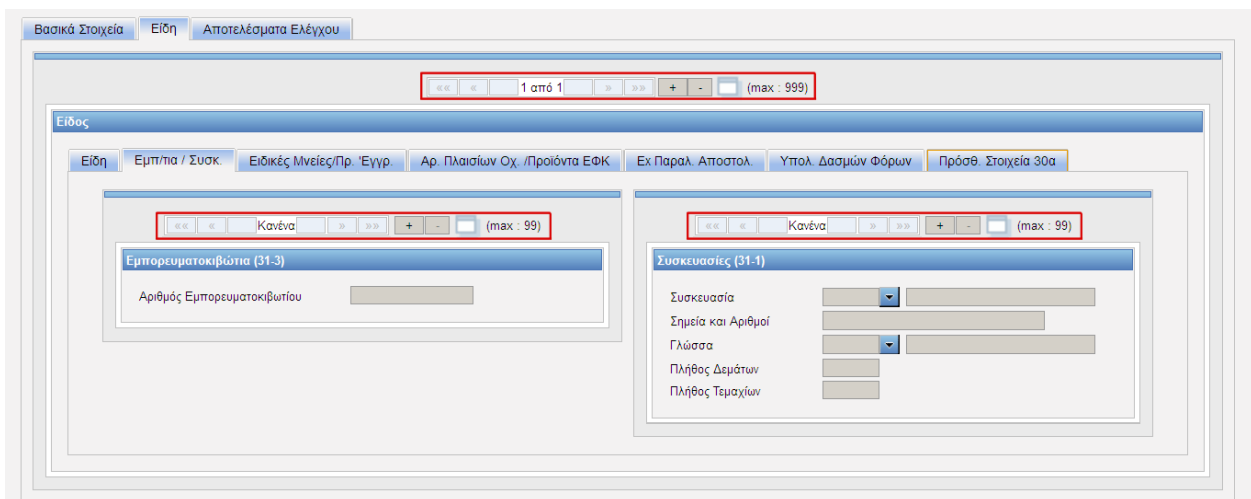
Βασικά Στοιχεία | Είδη | Αποτελέσματα Ελέγχου

«« « 1 από 1 » »» + - (max : 999)

Είδος

Είδη | Εμπ/τια / Συσκ. | Ειδικές Μνείες/Πρ. Έγγρ. | Αρ. Πλαισίων Οχ. /Προϊόντα ΕΦΚ | Εχ Παραλ. Αποστολ. | Υπολ. Δασμών Φόρων | Πρόσθ. Στοιχεία 30α

«« « Κανένα » »» + - (max : 99)

Εμπορευματοκιβώτια (31-3)

Αριθμός Εμπορευματοκιβωτίου

«« « Κανένα » »» + - (max : 99)

Συσκευασίες (31-1)

Συσκευασία

Σημεία και Αριθμοί

Γλώσσα

Πλήθος Δεμάτων

Πλήθος Τεμαχίων